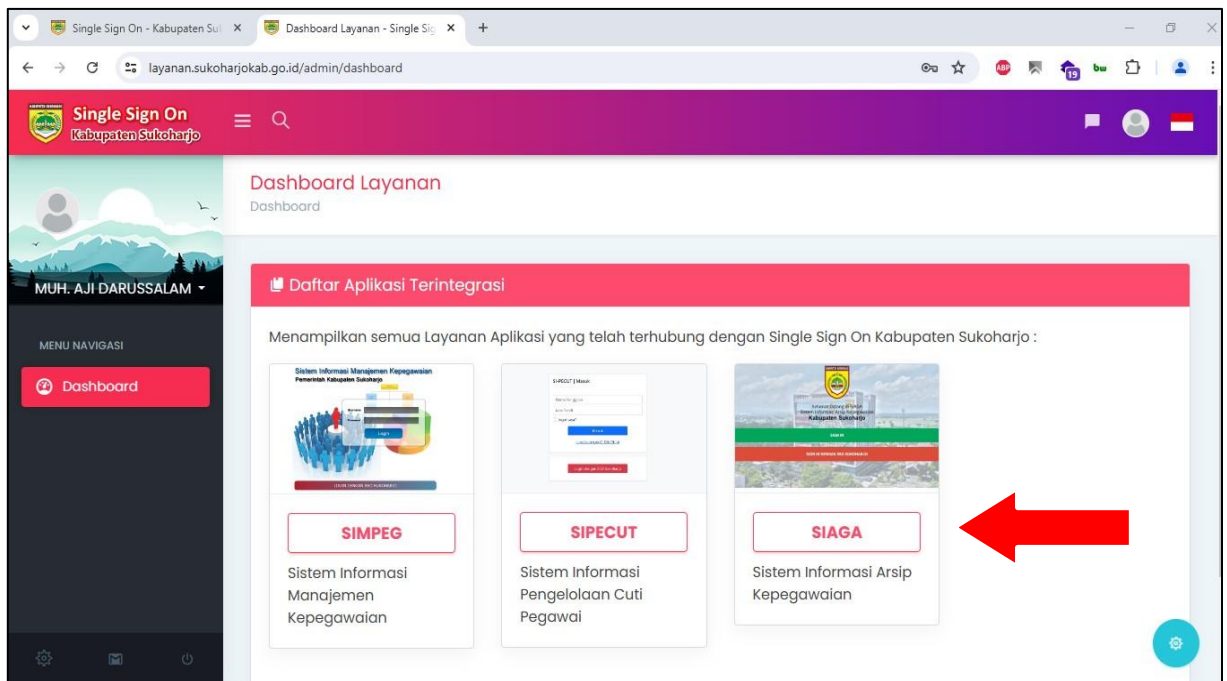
Single Sign On - Kabupaten Su ×
Dashboard Layanan - Single Si ×
+

layanan.sukoharjokab.go.id/admin/dashboard

Single Sign On
Kabupaten Sukoharjo

MUH. AJI DARUSSALAM

MENU NAVIGASI

Dashboard

Dashboard Layanan
Dashboard

Daftar Aplikasi Terintegrasi

Menampilkan semua Layanan Aplikasi yang telah terhubung dengan Single Sign On Kabupaten Sukoharjo :

Sistem Informasi Manajemen Kepegawaian
Pemerintah Kabupaten Sukoharjo

Login

SIPECUT | Masuk

Kabupaten Sukoharjo

SIMPEG

Sistem Informasi Manajemen Kepegawaian

SIPECUT

Sistem Informasi Pengelolaan Cuti Pegawai

SIAGA

Sistem Informasi Arsip Kepegawaian